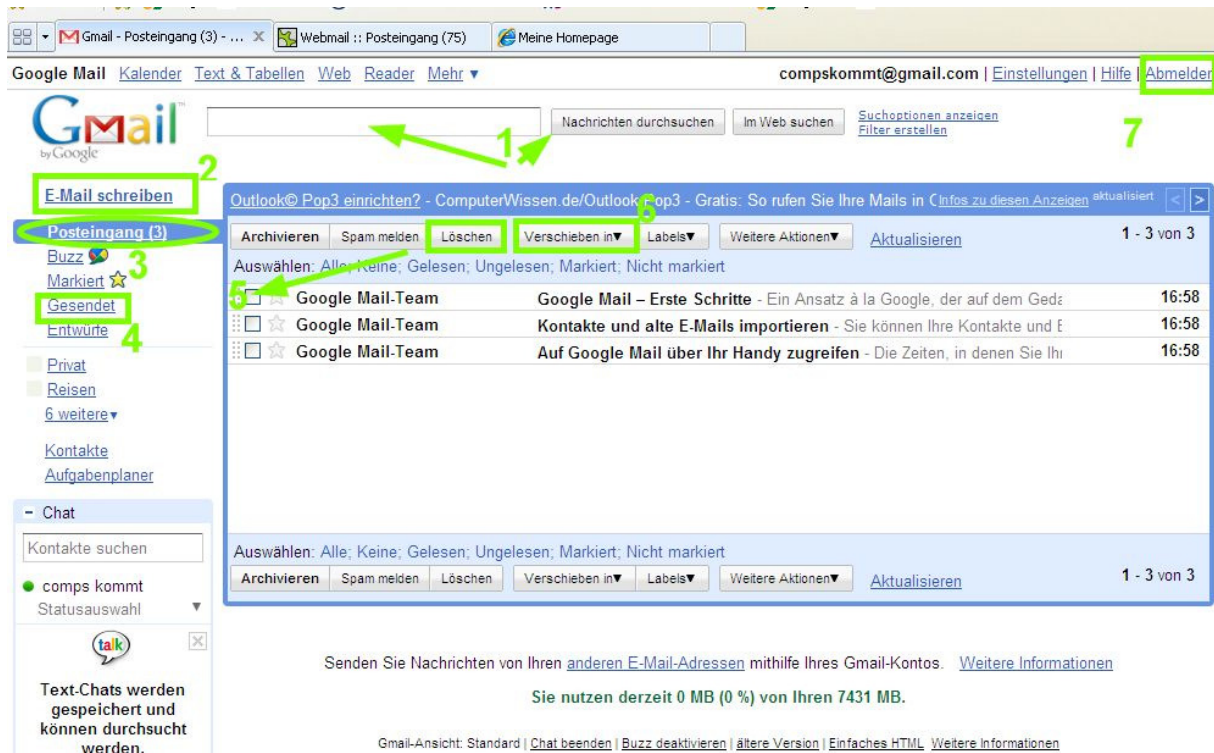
Gmail - Posteingang (3) - ... Webmail :: Posteingang (75) Meine Homepage

Google Mail Kalender Text & Tabellen Web Reader Mehr ▾

compskommt@gmail.com | Einstellungen | Hilfe | Abmelden

Gmail by Google

Nachrichten durchsuchen Im Web suchen Suchoptionen anzeigen Filter erstellen

1

7

2

E-Mail schreiben

Posteingang (3)

Buzz

3

Markiert

Gesendet

Entwürfe

4

Privat

Reisen

6 weitere ▾

Kontakte

Aufgabenplaner

− Chat

Kontakte suchen

comps kommt

Statusauswahl

talk

Text-Chats werden gespeichert und können durchsucht werden.

Outlook© Pop3 einrichten? - ComputerWissen.de/Outlook-Pop3 - Gratis: So rufen Sie Ihre Mails in C Infos zu diesen Anzeigen aktualisiert

6

Archivieren Spam melden Löschen Verschieben in▼ Labels▼ Weitere Aktionen▼ Aktualisieren 1 - 3 von 3

Auswählen: Alle; Keine; Gelesen; Ungelesen; Markiert; Nicht markiert

5

| | | |
|---|---|---|
| Google Mail-Team | Google Mail – Erste Schritte - Ein Ansatz à la Google, der auf dem Geda | 16:58 |
| Google Mail-Team | Kontakte und alte E-Mails importieren - Sie können Ihre Kontakte und E | 16:58 |
| Google Mail-Team | Auf Google Mail über Ihr Handy zugreifen - Die Zeiten, in denen Sie Ihı | 16:58 |

Auswählen: Alle; Keine; Gelesen; Ungelesen; Markiert; Nicht markiert

Archivieren Spam melden Löschen Verschieben in▼ Labels▼ Weitere Aktionen▼ Aktualisieren 1 - 3 von 3

Senden Sie Nachrichten von Ihren anderen E-Mail-Adressen mithilfe Ihres Gmail-Kontos. Weitere Informationen

Sie nutzen derzeit 0 MB (0 %) von Ihren 7431 MB.

Gmail-Ansicht: Standard | Chat beenden | Buzz deaktivieren | ältere Version | Einfaches HTML Weitere Informationen